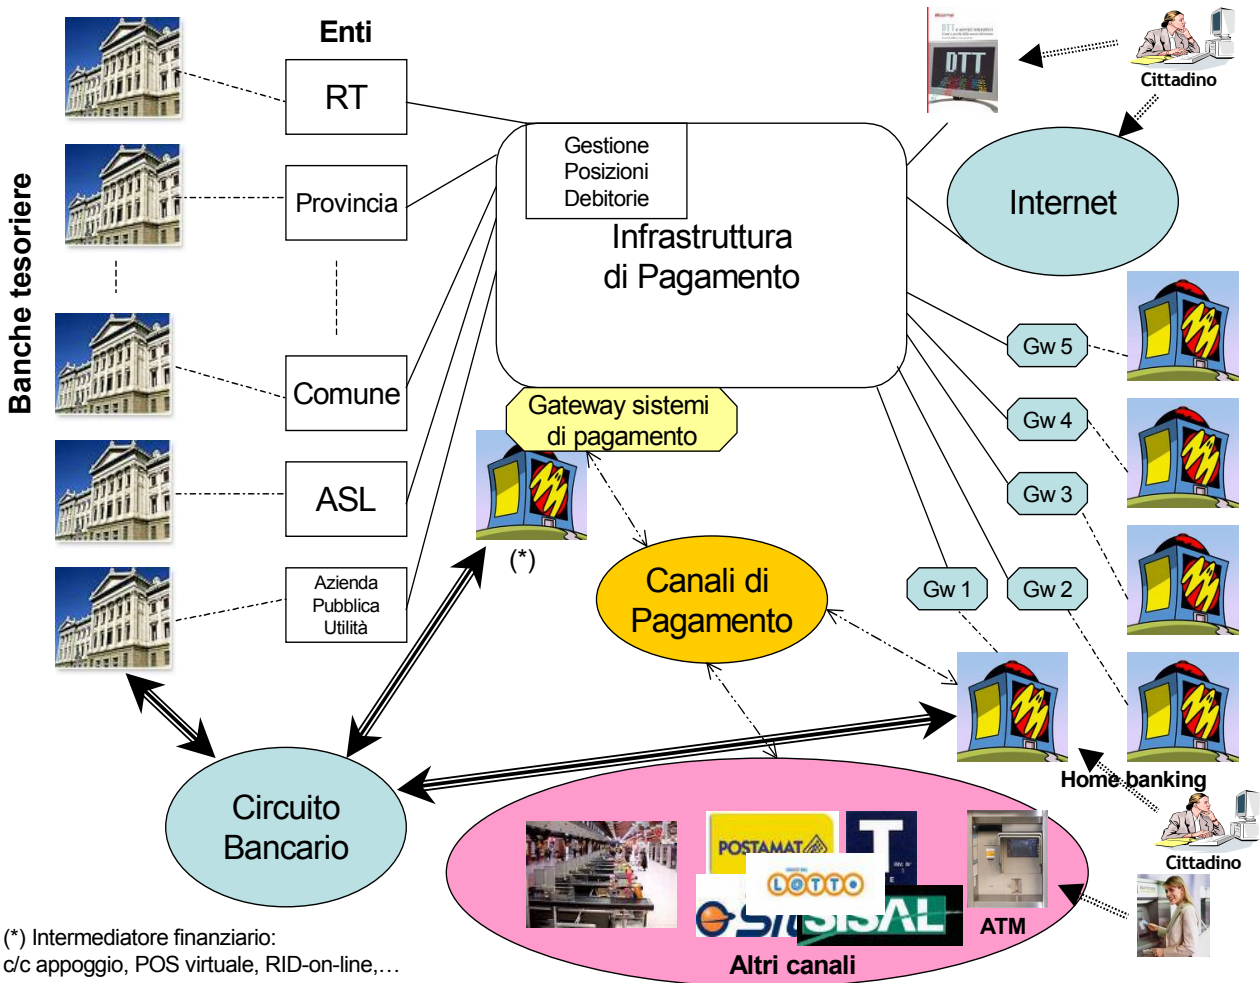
Enti

RT

Provincia

Comune

ASL

Azienda Pubblica Utilità

Banche tesoriere

DTT

Cittadino

Gestione Posizioni Debitorie

Infrastruttura di Pagamento

Internet

Gw 5

Gw 4

Gw 3

Gw 2

Gw 1

Gateway sistemi di pagamento

(*)

Canali di Pagamento

Home banking

Cittadino

Circuito Bancario

POSTAMAT

LOTTO

SISAL

ATM

Altri canali

(*) Intermediatore finanziario: c/c appoggio, POS virtuale, RID-on-line,…